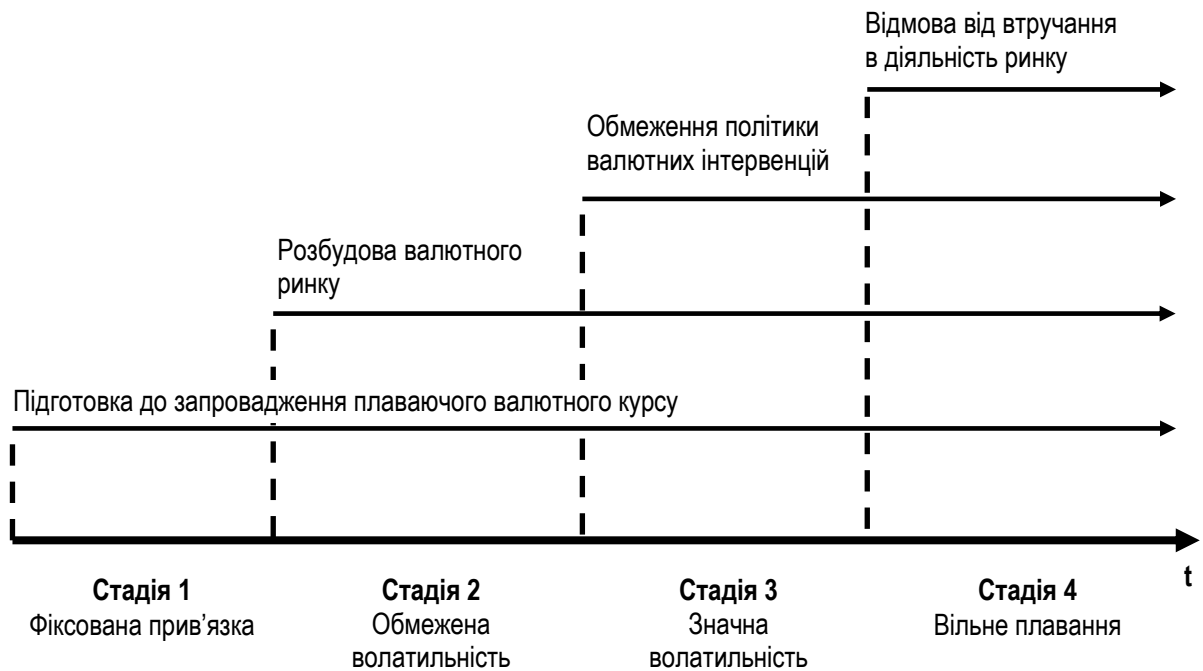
Відмова від втручання в діяльність ринку

Обмеження політики валютних інтервенцій

Розбудова валютного ринку

Підготовка до запровадження плаваючого валютного курсу

t

**Стадія 1**
Фіксована прив'язка

**Стадія 2**
Обмежена волатильність

**Стадія 3**
Значна волатильність

**Стадія 4**
Вільне плавання